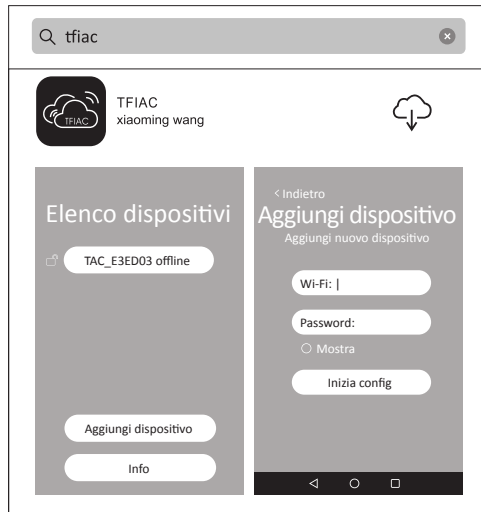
tfiac

TFIAC
TFIAC
xiaoming wang

Elenco dispositivi

TAC_E3ED03 offline

Aggiungi dispositivo

Info

< Indietro
Aggiungi dispositivo
Aggiungi nuovo dispositivo

Wi-Fi: |

Password:

Mostra

Inizia config